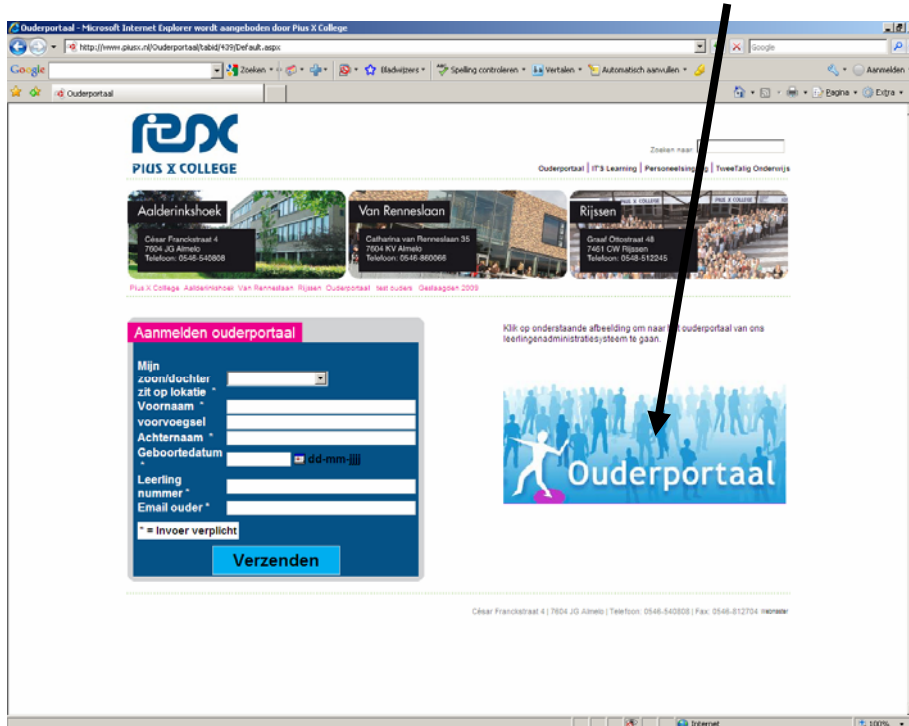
Ouderportaal - Microsoft Internet Explorer wordt aangeboden door Pius X College

http://www.piusx.nl/Ouderportaal/tabid/439/Default.aspx

Google

Google

Zoeken

Bladwijzers

Spelling controleren

Vertalen

Automatisch aanvullen

Aanmelden

Ouderportaal

Pagina

Extra

PIUS X COLLEGE

Zoeken naar:

Ouderportaal | IT'S Learning | Personeelsingang | Tweetalig Onderwijs

Aalderinkshoek

César Franckstraat 4
7604 JG Almelo
Telefoon: 0546-540808

Van Renneslaan

Catharina van Renneslaan 35
7604 KV Almelo
Telefoon: 0546-860666

Rijssen

Graaf Ottostraat 48
7461 CW Rijssen
Telefoon: 0548-512245

Pius X College Aalderinkshoek Van Renneslaan Rijssen Ouderportaal test ouders Geslaagden 2009

Aanmelden ouderportaal

Mijn zoon/dochter zit op lokatie *

Voornaam *

voorvoegsel

Achternaam *

Geboortedatum *

dd-mm-jjjj

Leerling nummer *

Email ouder *

* = Invoer verplicht

Verzenden

Klik op onderstaande afbeelding om naar het ouderportaal van ons leerlingenadministratiesysteem te gaan.

Ouderportaal

César Franckstraat 4 | 7604 JG Almelo | Telefoon: 0546-540808 | Fax: 0546-812704 Webmaster

Internet

100%